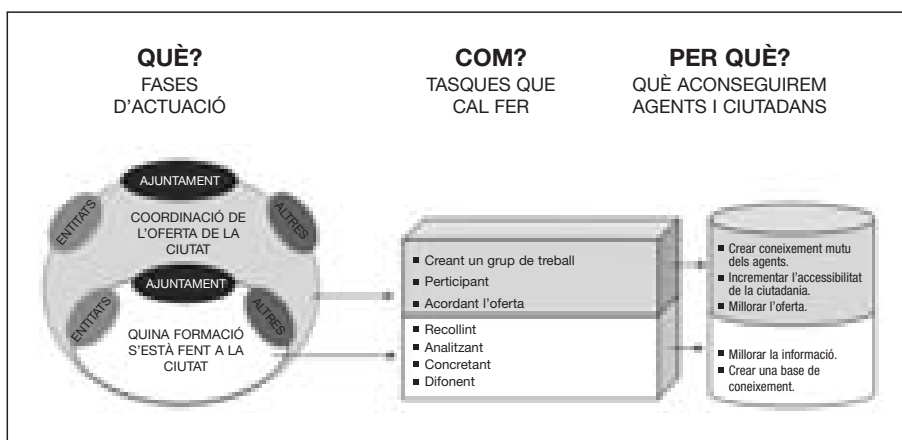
QUÈ?
FASES D'ACTUACIÓ

COM?
TASQUES QUE CAL FER

PER QUÈ?
QUÈ ACONSEGUIREM AGENTS I CIUTADANS

AJUNTAMENT
ENTITATS
ALTRES
COORDINACIÓ DE L'OFERTA DE LA CIUTAT

AJUNTAMENT
ENTITATS
ALTRES
QUINA FORMACIÓ S'ESTÀ FENT A LA CIUTAT

■ Creant un grup de treball
■ Participant
■ Acordant l'oferta

■ Recollint
■ Analitzant
■ Concretant
■ Difonent

■ Crear coneixement mutu dels agents.
■ Incrementar l'accessibilitat de la ciutadania.
■ Millorar l'oferta.

■ Millorar la informació.
■ Crear una base de coneixement.